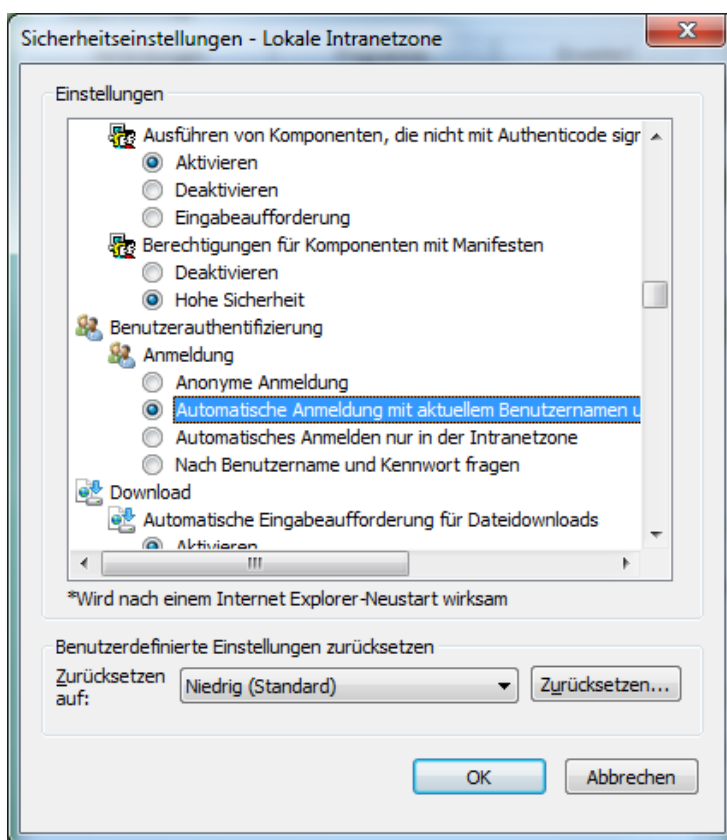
Sicherheitseinstellungen - Lokale Intranetzone

Einstellungen

Ausführen von Komponenten, die nicht mit Authenticode sigr
Aktivieren
Deaktivieren
Eingabeaufforderung
Berechtigungen für Komponenten mit Manifesten
Deaktivieren
Hohe Sicherheit
Benutzerauthentifizierung
Anmeldung
Anonyme Anmeldung
Automatische Anmeldung mit aktuellem Benutzernamen u
Automatisches Anmelden nur in der Intranetzone
Nach Benutzername und Kennwort fragen
Download
Automatische Eingabeaufforderung für Dateidownloads
Aktivieren

*Wird nach einem Internet Explorer-Neustart wirksam

Benutzerdefinierte Einstellungen zurücksetzen

Zurücksetzen auf: Niedrig (Standard)

Zurücksetzen...

OK

Abbrechen